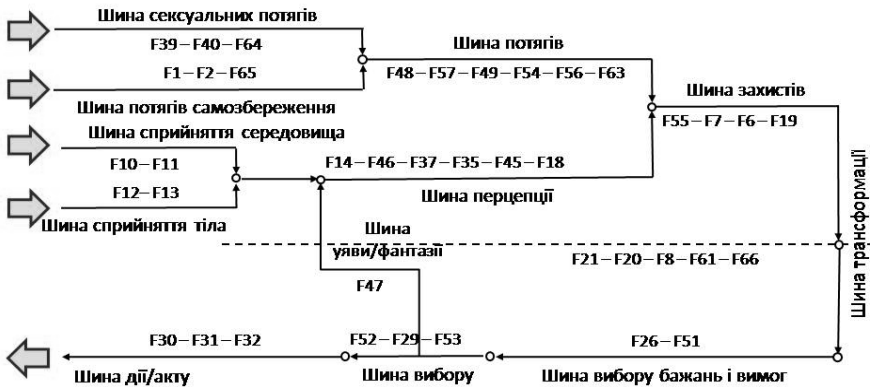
Шина сексуальних потягів
F39 – F40 – F64
F1 – F2 – F65
Шина потягів самозбереження
Шина потягів
F48 – F57 – F49 – F54 – F56 – F63
Шина захистів
F55 – F7 – F6 – F19
Шина сприйняття середовища
F10 – F11
F12 – F13
Шина сприйняття тіла
F14 – F46 – F37 – F35 – F45 – F18
Шина перцепції
Шина трансформації
Шина уяви/фантазії
F21 – F20 – F8 – F61 – F66
F47
F30 – F31 – F32
F52 – F29 – F53
F26 – F51
Шина дії/акту
Шина вибору
Шина вибору бажань і вимог